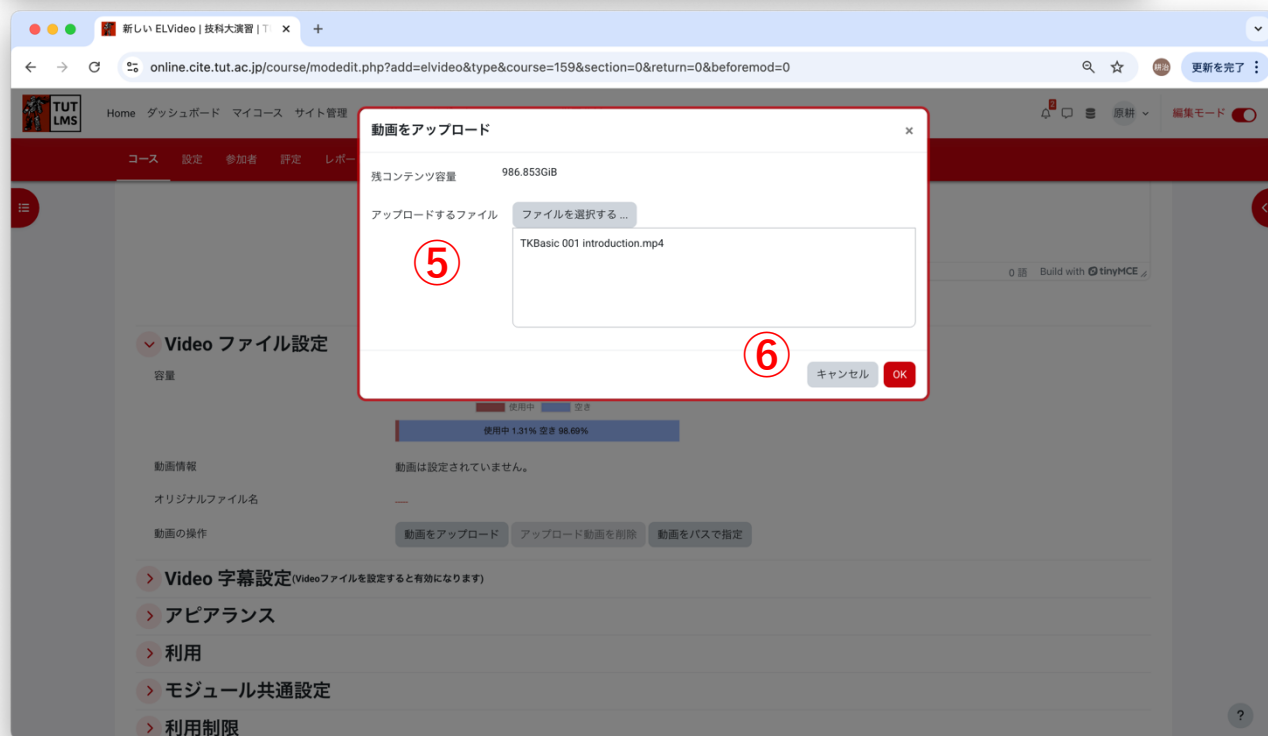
新しい ELVideo | 技科大演習 | T ×
+
online.cite.tut.ac.jp/course/modedit.php?add=elvideo&type&course=159&section=0&return=0&beforemod=0
更新を完了
TUT LMS
Home ダッシュボード マイコース サイト管理
原耕
編集モード
コース 設定 参加者 評定 レポー
動画をアップロード
×
残コンテンツ容量
986.853GiB
アップロードするファイル
ファイルを選択する ...
⑤
TKBasic 001 introduction.mp4
0 語 Build with tinyMCE
⑥
キャンセル
OK
Video ファイル設定
容量
使用中 空き
使用中 1.31% 空き 98.69%
動画情報
動画は設定されていません。
オリジナルファイル名
—
動画の操作
動画をアップロード
アップロード動画を削除
動画をパスで指定
Video 字幕設定(Videoファイルを設定すると有効になります)
アピアランス
利用
モジュール共通設定
利用制限
?